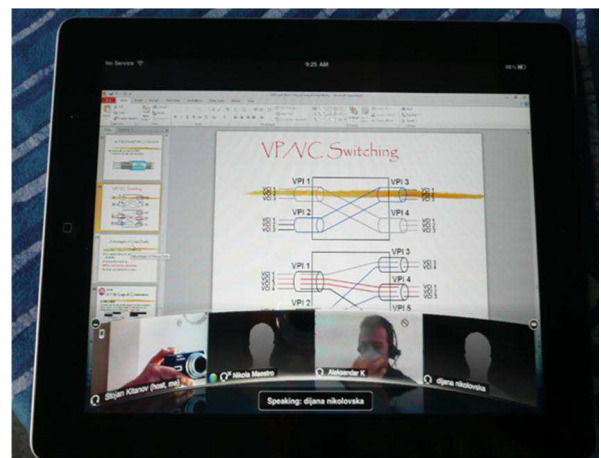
No Service

9:25 AM

VP/VC Switching

VPI 1

VPI 2

VPI 3

VPI 4

VPI 1

VPI 2

VPI 3

VPI 4

VPI 5

Stojan Kitanov (host, me)

Nikola Maestro

Aleksandar K

djana nikolovska

Speaking: dijana nikolovska